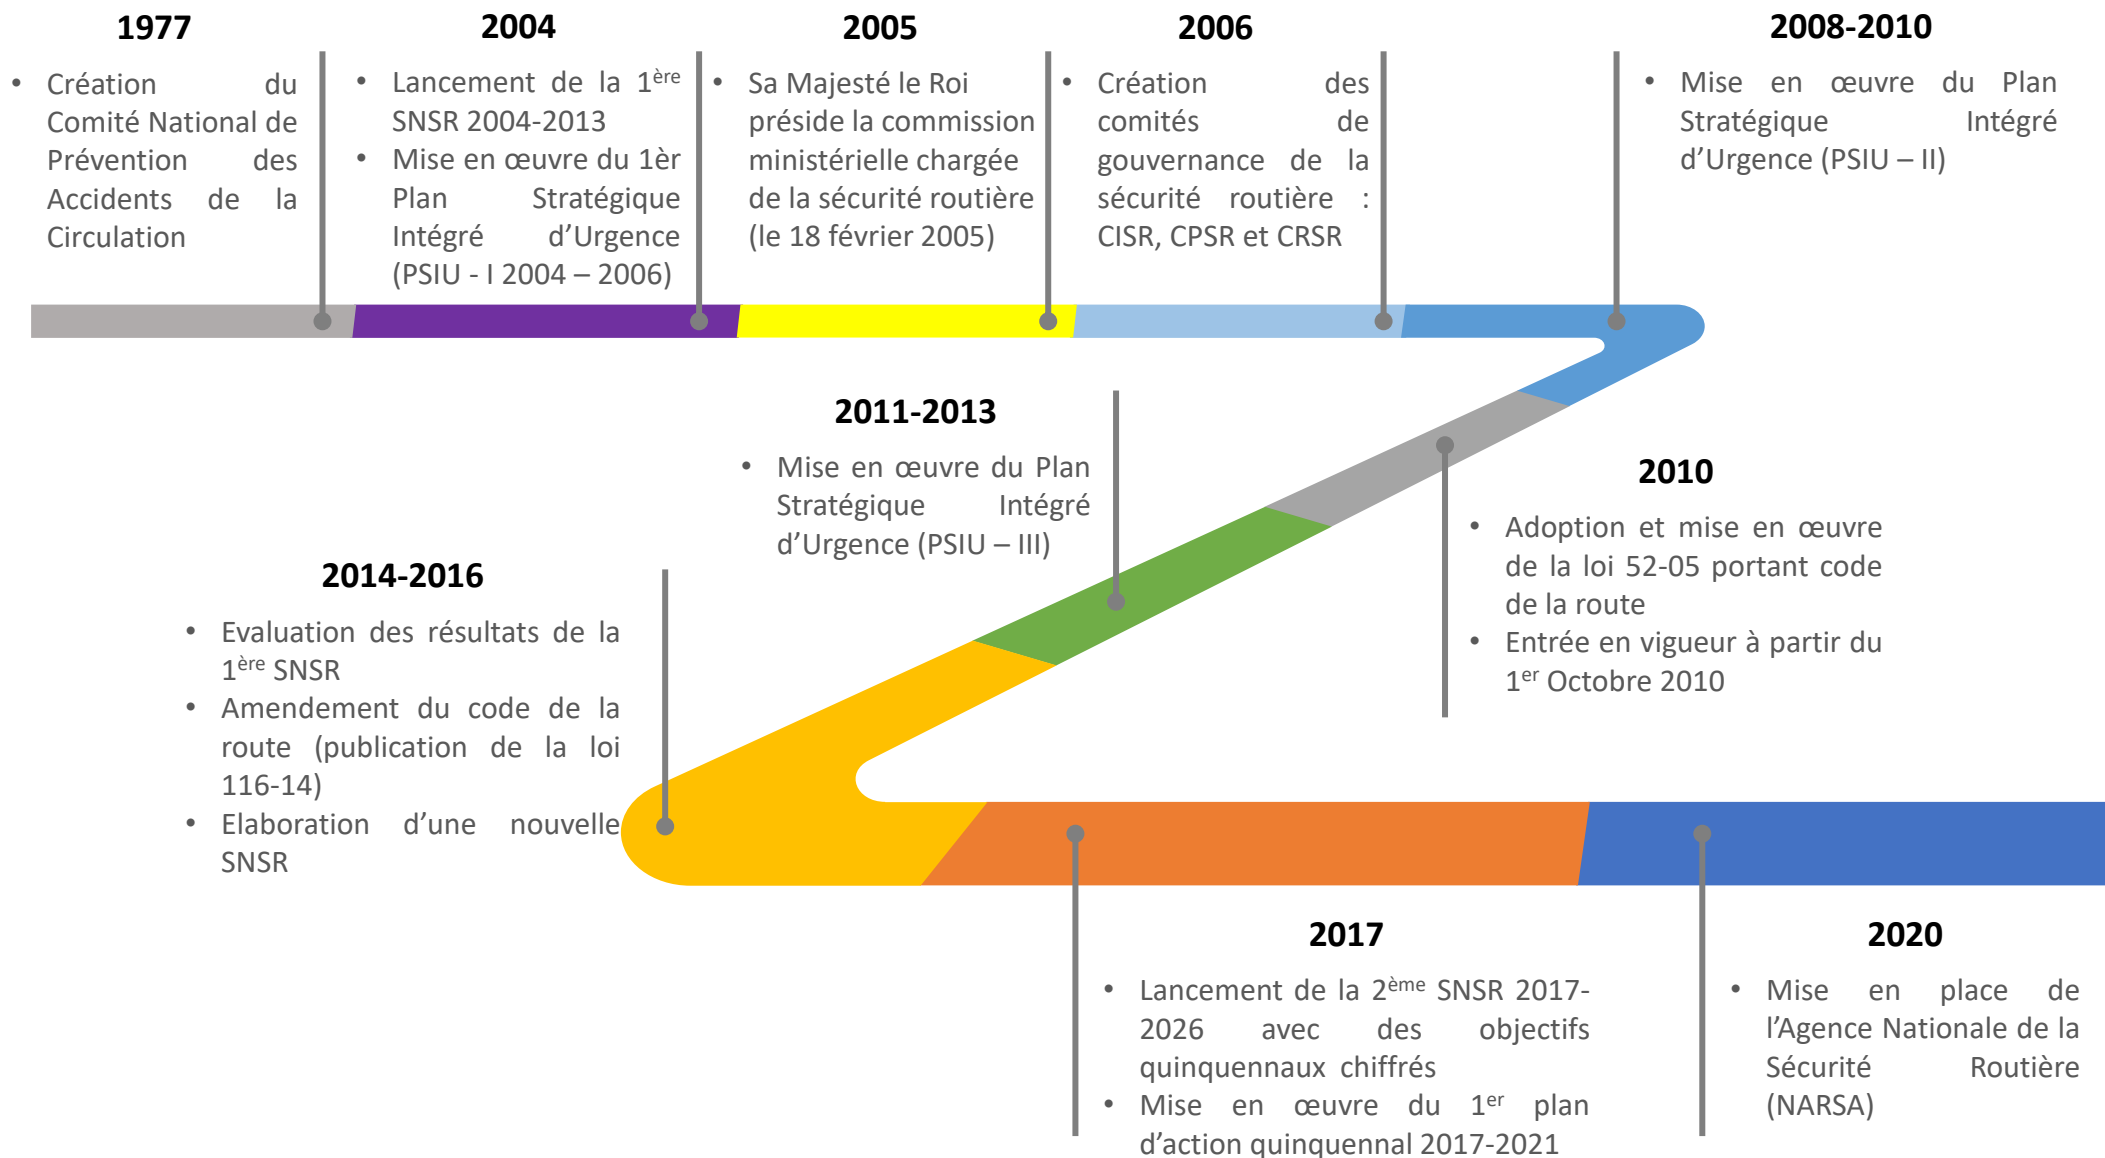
1977

• Création du Comité National de Prévention des Accidents de la Circulation

2004

• Lancement de la $1^{ère}$ SNSR 2004-2013
• Mise en œuvre du 1èr Plan Stratégique Intégré d'Urgence (PSIU - I 2004 – 2006)

2005

• Sa Majesté le Roi préside la commission ministérielle chargée de la sécurité routière (le 18 février 2005)

2006

• Création des comités de gouvernance de la sécurité routière : CISR, CPSR et CRSR

2008-2010

• Mise en œuvre du Plan Stratégique Intégré d'Urgence (PSIU – II)

2011-2013

• Mise en œuvre du Plan Stratégique Intégré d'Urgence (PSIU – III)

2010

• Adoption et mise en œuvre de la loi 52-05 portant code de la route
• Entrée en vigueur à partir du $1^{er}$ Octobre 2010

2014-2016

• Evaluation des résultats de la $1^{ère}$ SNSR
• Amendement du code de la route (publication de la loi 116-14)
• Elaboration d'une nouvelle SNSR

2017

• Lancement de la $2^{ème}$ SNSR 2017-2026 avec des objectifs quinquennaux chiffrés
• Mise en œuvre du $1^{er}$ plan d'action quinquennal 2017-2021

2020

• Mise en place de l'Agence Nationale de la Sécurité Routière (NARSA)